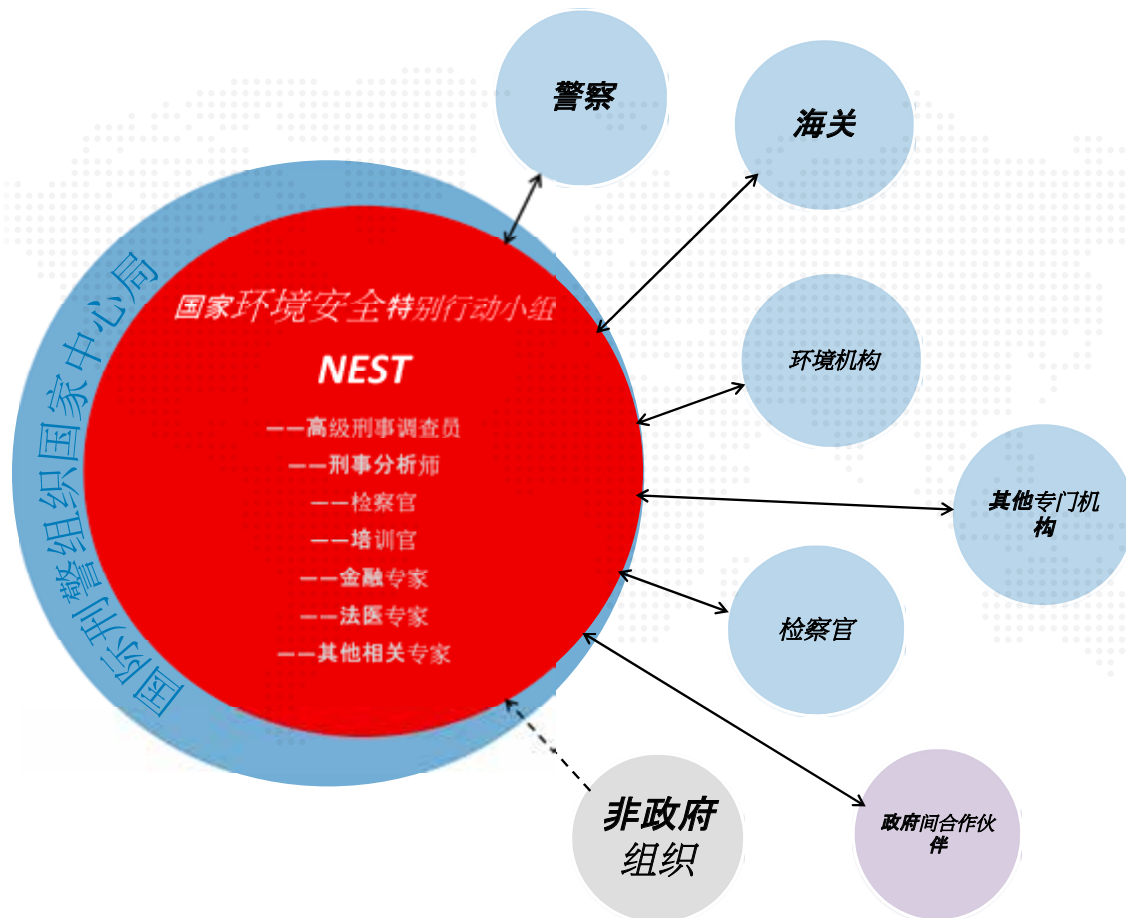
国际刑警组织国家中心局

国家环境安全特别行动小组

NEST

——高级刑事调查员
——刑事分析师
——检察官
——培训官
——金融专家
——法医专家
——其他相关专家

警察

海关

环境机构

其他专门机构

检察官

政府间合作伙伴

非政府组织